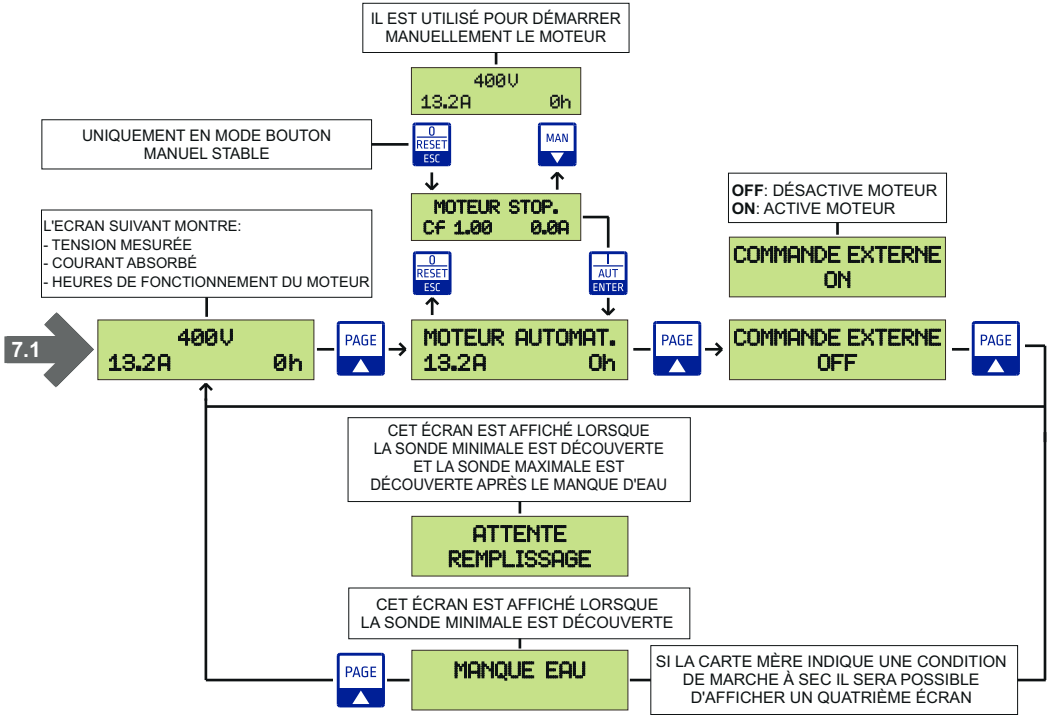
IL EST UTILISÉ POUR DÉMARRER MANUELLEMENT LE MOTEUR

400V
13.2A 0h

UNIQUEMENT EN MODE BOUTON MANUEL STABLE

0
RESET
ESC

MAN

MOTEUR STOP.
Cf 1.00 0.0A

OFF: DÉSACTIVE MOTEUR
ON: ACTIVE MOTEUR

COMMANDE EXTERNE
ON

L'ECRAN SUIVANT MONTRE:
- TENSION MESURÉE
- COURANT ABSORBÉ
- HEURES DE FONCTIONNEMENT DU MOTEUR

0
RESET
ESC

I
AUT
ENTER

7.1

400V
13.2A 0h

PAGE

MOTEUR AUTOMAT.
13.2A 0h

PAGE

COMMANDE EXTERNE
OFF

PAGE

CET ÉCRAN EST AFFICHÉ LORSQUE LA SONDE MINIMALE EST DÉCOUVERTE ET LA SONDE MAXIMALE EST DÉCOUVERTE APRÈS LE MANQUE D'EAU

ATTENTE
REMPLISSAGE

CET ÉCRAN EST AFFICHÉ LORSQUE LA SONDE MINIMALE EST DÉCOUVERTE

PAGE

MANQUE EAU

SI LA CARTE MÈRE INDIQUE UNE CONDITION DE MARCHE À SEC IL SERA POSSIBLE D'AFFICHER UN QUATRIÈME ÉCRAN